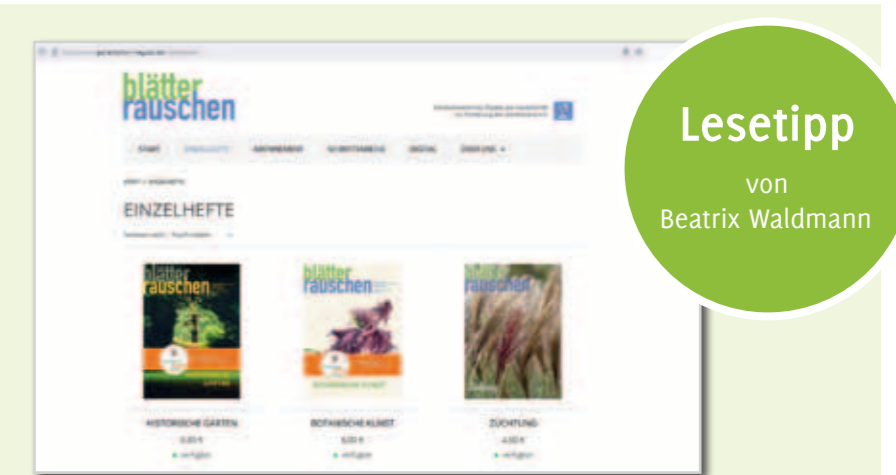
blätter rauschen

START | EINZELHEFTE | ABONNEMENT | 5€ ERSTAUSGABE | DIGITAL | ÜBER UNS

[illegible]

EINZELHEFTE

blätter rauschen

blätter rauschen

blätter rauschen

HISTORISCHE GÄRTEN

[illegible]

BOTANISCHE KUNST

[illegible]

ZÜCHTUNG

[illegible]

Lesetipp

von Beatrix Waldmann